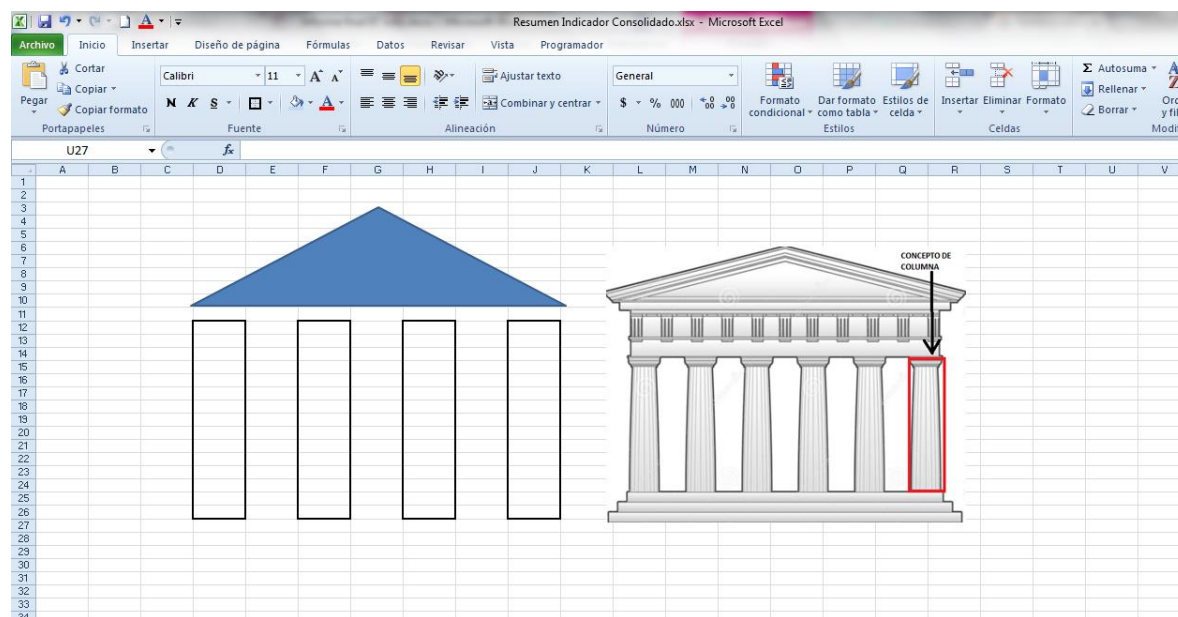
Resumen Indicador Consolidado.xlsx - Microsoft Excel

Archivo Inicio Insertar Diseño de página Fórmulas Datos Revisar Vista Programador

Pegar
Cortar
Copiar
Copiar formato
Portapapeles

Calibri 11
N K S
Fuente

Ajustar texto
Combinar y centrar
Alineación

General
$ % 000
Número

Formato condicional
Dar formato como tabla
Estilos de celda
Estilos

Insertar Eliminar Formato
Celdas

Σ Autosuma
Rellenar
Borrar
Ord y fil
Modi

U27 $f_x$

A B C D E F G H I J K L M N O P Q R S T U V

1
2
3
4
5
6
7
8
9
10
11
12
13
14
15
16
17
18
19
20
21
22
23
24
25
26
27
28
29
30
31
32
33

CONCEPTO DE COLUMNA